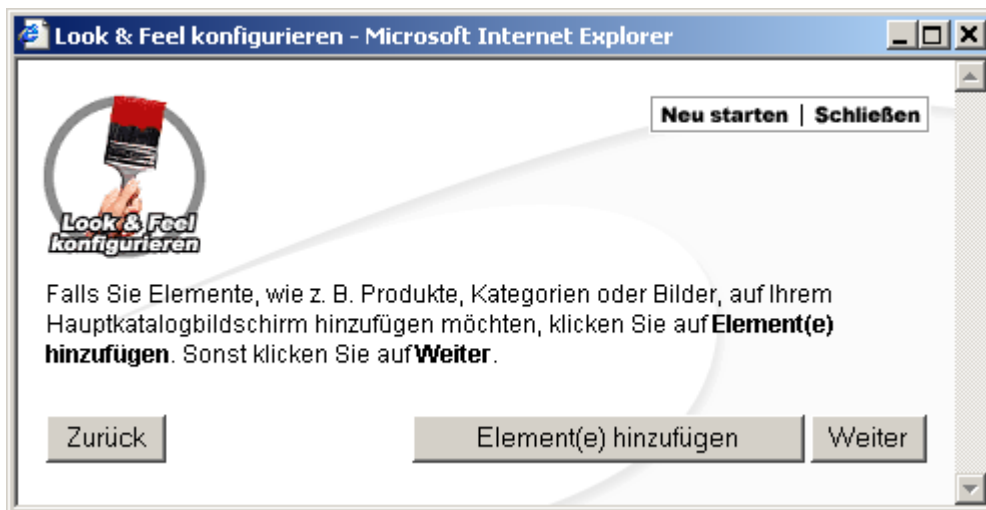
Look & Feel konfigurieren - Microsoft Internet Explorer

Neu starten | Schließen

Look & Feel konfigurieren

Falls Sie Elemente, wie z. B. Produkte, Kategorien oder Bilder, auf Ihrem Hauptkatalogbildschirm hinzufügen möchten, klicken Sie auf **Element(e) hinzufügen**. Sonst klicken Sie auf **Weiter**.

Zurück

Element(e) hinzufügen

Weiter